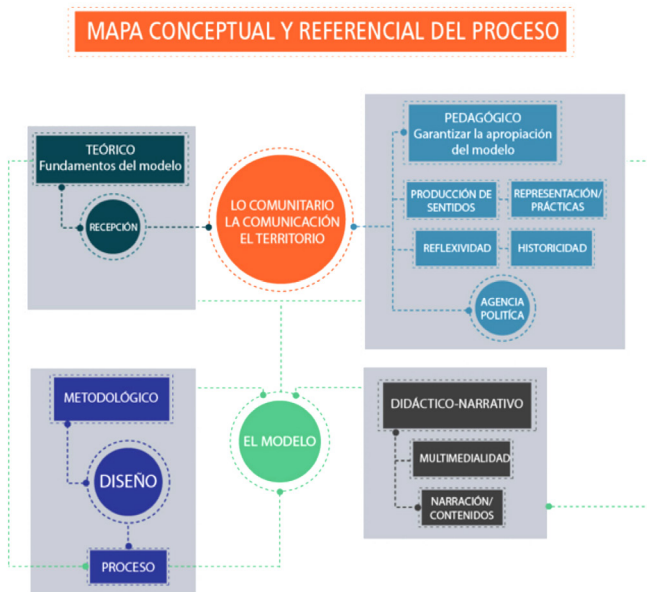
MAPA CONCEPTUAL Y REFERENCIAL DEL PROCESO

TEÓRICO
Fundamentos del modelo

RECEPCIÓN

LO COMUNITARIO
LA COMUNICACIÓN
EL TERRITORIO

PEDAGÓGICO
Garantizar la apropiación del modelo

PRODUCCIÓN DE SENTIDOS

REPRESENTACIÓN/PRÁCTICAS

REFLEXIVIDAD

HISTORICIDAD

AGENCIA POLÍTICA

METODOLÓGICO

DISEÑO

PROCESO

EL MODELO

DIDÁCTICO-NARRATIVO

MULTIMEDIALIDAD

NARRACIÓN/CONTENIDOS